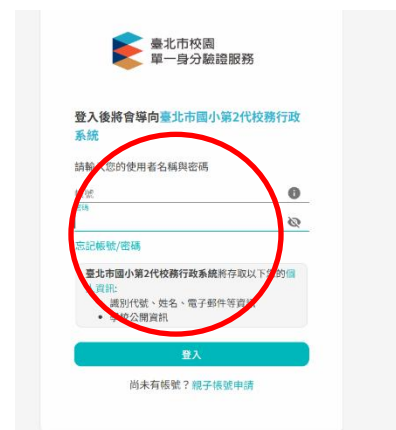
臺北市校園
單一身分驗證服務

登入後將會導向臺北市國小第2代校務行政系統

請輸入您的使用者名稱與密碼

帳號

密碼

忘記帳號/密碼

臺北市國小第2代校務行政系統將存取以下您的個人資訊:
• 識別代號、姓名、電子郵件等資訊
• 學校公開資訊

登入

尚未有帳號？親子帳號申請